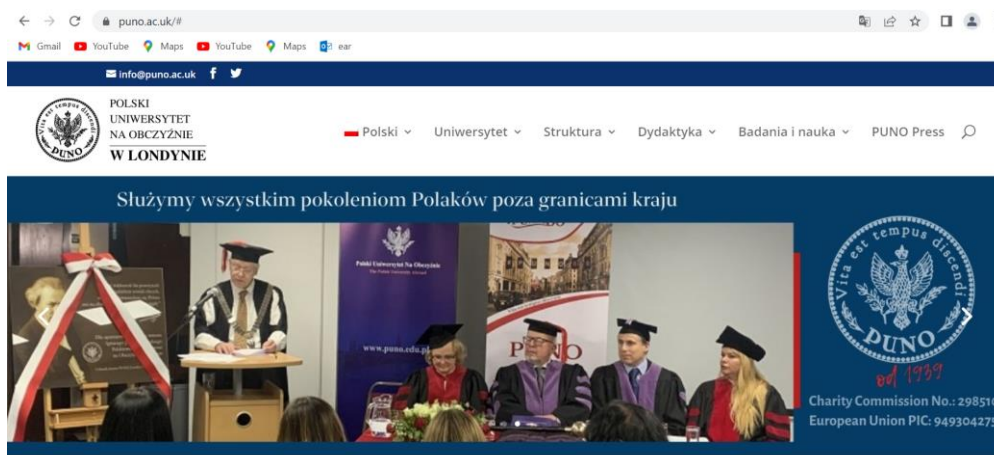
puno.ac.uk/#

Gmail YouTube Maps YouTube Maps ear

info@puno.ac.uk

Vita est tempus discendi PUNO

POLSKI UNIWERSYTET NA OBCZYŹNIE W LONDYNIE

Polski Uniwersytet Struktura Dydaktyka Badania i nauka PUNO Press

Służymy wszystkim pokoleniom Polaków poza granicami kraju

Polski Uniwersytet Na Obczyźnie

www.puno.edu.pl

PUNO

Vita est tempus discendi PUNO

od 1939

Charity Commission No.: 29851
European Union PIC: 94930427